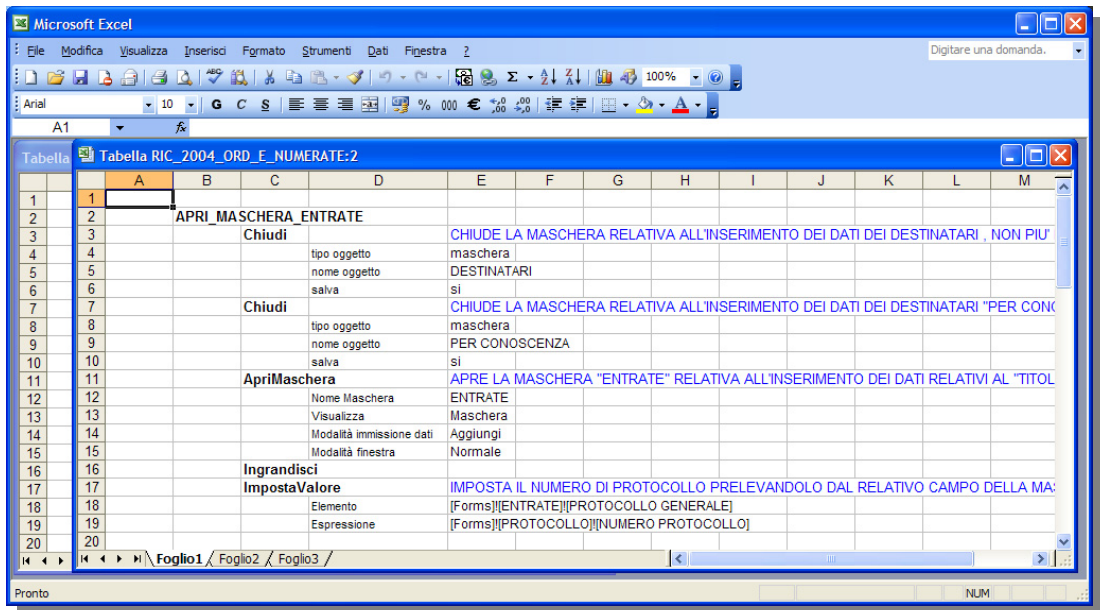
Microsoft Excel

File Modifica Visualizza Inserisci Formato Strumenti Dati Finestra ?

Digitare una domanda.

100%

Arial 10 G C S % 000 €

A1 fx

Tabella

Tabella RIC_2004_ORD_E_NUMERATE:2

| | | A | B | C | D | E | F | G | H | I | J | K | L | M |
|---|---|---|---|---|---|---|---|---|---|---|---|---|---|---|
| 1 | 1 | | | | | | | | | | | | | |
| 2 | 2 | | APRI_MASCHERA_ENTRATE | | | | | | | | | | | |
| 3 | 3 | | | Chiudi | | CHIUDE LA MASCHERA RELATIVA ALL'INSERIMENTO DEI DATI DEI DESTINATARI , NON PIU' | | | | | | | | |
| 4 | 4 | | | | tipo oggetto | maschera | | | | | | | | |
| 5 | 5 | | | | nome oggetto | DESTINATARI | | | | | | | | |
| 6 | 6 | | | | salva | si | | | | | | | | |
| 7 | 7 | | | Chiudi | | CHIUDE LA MASCHERA RELATIVA ALL'INSERIMENTO DEI DATI DEI DESTINATARI "PER CONO | | | | | | | | |
| 8 | 8 | | | | tipo oggetto | maschera | | | | | | | | |
| 9 | 9 | | | | nome oggetto | PER CONOSCENZA | | | | | | | | |
| 10 | 10 | | | | salva | si | | | | | | | | |
| 11 | 11 | | | ApriMaschera | | APRE LA MASCHERA "ENTRATE" RELATIVA ALL'INSERIMENTO DEI DATI RELATIVI AL "TITOL | | | | | | | | |
| 12 | 12 | | | | Nome Maschera | ENTRATE | | | | | | | | |
| 13 | 13 | | | | Visualizza | Maschera | | | | | | | | |
| 14 | 14 | | | | Modalità immissione dati | Aggiungi | | | | | | | | |
| 15 | 15 | | | | Modalità finestra | Normale | | | | | | | | |
| 16 | 16 | | | Ingrandisci | | | | | | | | | | |
| 17 | 17 | | | ImpostaValore | | IMPOSTA IL NUMERO DI PROTOCOLLO PRELEVANDOLO DAL RELATIVO CAMPO DELLA MAS | | | | | | | | |
| 18 | 18 | | | | Elemento | [Forms]![ENTRATE]![PROTOCOLLO GENERALE] | | | | | | | | |
| 19 | 19 | | | | Espressione | [Forms]![PROTOCOLLO]![NUMERO PROTOCOLLO] | | | | | | | | |
| 20 | 20 | | | | | | | | | | | | | |

Foglio1 Foglio2 Foglio3

Pronto NUM